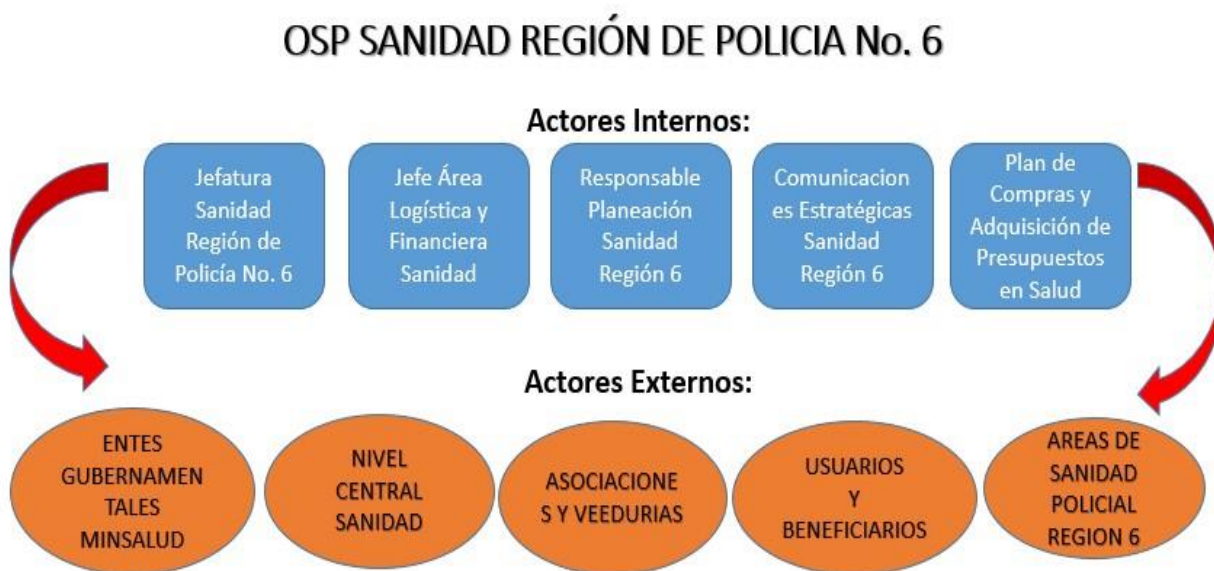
OSP SANIDAD REGIÓN DE POLICIA No. 6

Actores Internos:

Jefatura Sanidad Región de Policía No. 6

Jefe Área Logística y Financiera Sanidad

Responsable Planeación Sanidad Región 6

Comunicaciones Estratégicas Sanidad Región 6

Plan de Compras y Adquisición de Presupuestos en Salud

Actores Externos:

ENTES GUBERNAMENTALES MINSALUD

NIVEL CENTRAL SANIDAD

ASOCIACIONES Y VEEDURIAS

USUARIOS Y BENEFICIARIOS

AREAS DE SANIDAD POLICIAL REGION 6